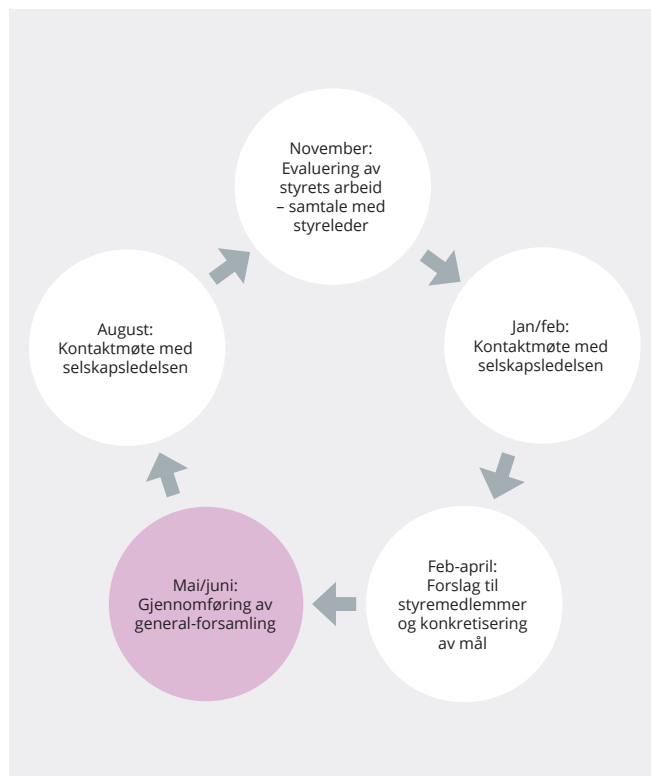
November: Evaluering av styrets arbeid – samtale med styreleder

Jan/feb: Kontaktmøte med selskapsledelsen

Feb-april: Forslag til styremedlemmer og konkretisering av mål

Mai/juni: Gjennomføring av general-forsamling

August: Kontaktmøte med selskapsledelsen